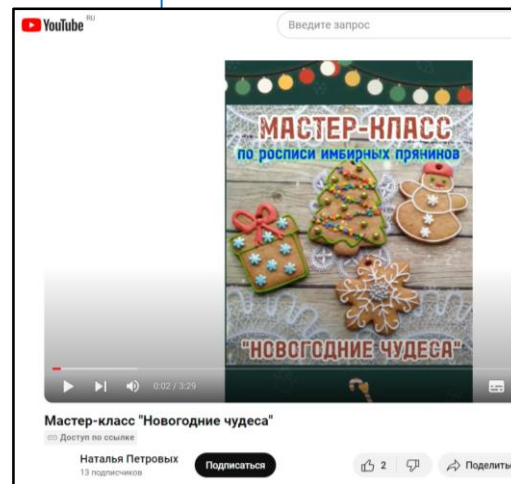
YouTube RU
Введите запрос

МАСТЕР-КЛАСС
по росписи имбирных пряников
"НОВОГОДНИЕ ЧУДЕСА"

0:02 / 3:29

Мастер-класс "Новогодние чудеса"
Доступ по ссылке
Наталья Петровых
13 подписчиков
Подписаться
2
Поделиты